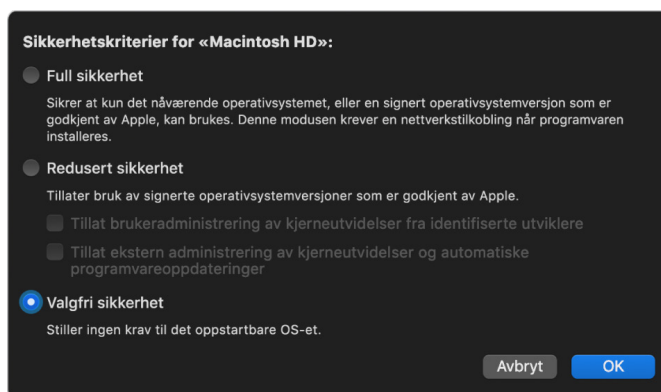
Sikkerhetskriterier for «Macintosh HD»:

Full sikkerhet

Sikrer at kun det nåværende operativsystemet, eller en signert operativsystemversjon som er godkjent av Apple, kan brukes. Denne modusen krever en nettverkstilkobling når programvaren installeres.

Redusert sikkerhet

Tillater bruk av signerte operativsystemversjoner som er godkjent av Apple.

Tillat brukeradministrering av kjerneutvidelser fra identifiserte utviklere

Tillat ekstern administrering av kjerneutvidelser og automatiske programvareoppdateringer

Valgfri sikkerhet

Stiller ingen krav til det oppstartbare OS-et.

Avbryt

OK